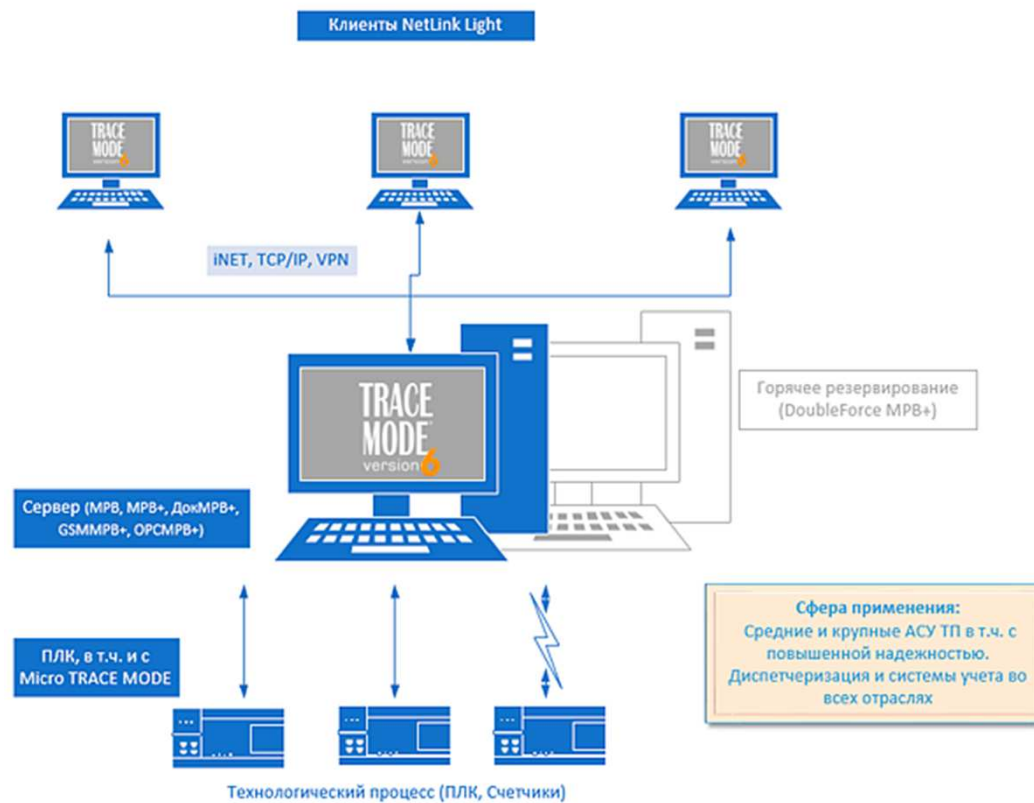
Клиенты NetLink Light

TRACE MODE version 6

TRACE MODE version 6

TRACE MODE version 6

iNET, TCP/IP, VPN

TRACE MODE version 6

Горячее резервирование (DoubleForce МРВ+)

Сервер (МРВ, МРВ+, ДокМРВ+, GSMМРВ+, OPCМРВ+)

ПЛК, в т.ч. и с Micro TRACE MODE

Сфера применения:
Средние и крупные АСУ ТП в т.ч. с повышенной надежностью.
Диспетчеризация и системы учета во всех отраслях

Технологический процесс (ПЛК, Счетчики)